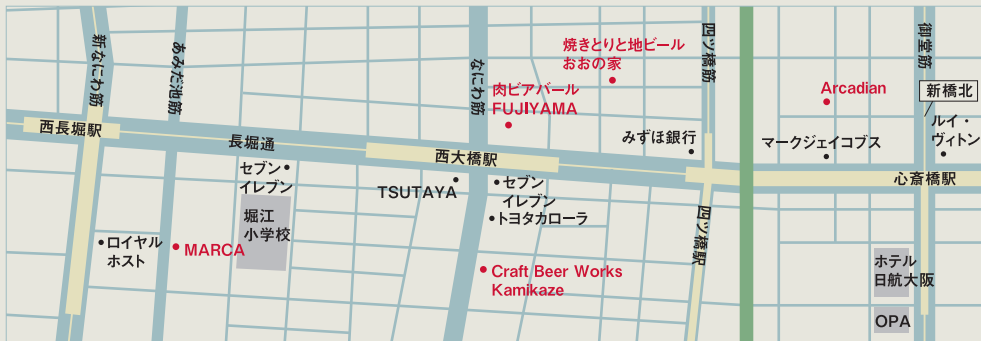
新なにわ筋
あみだ池筋
なにわ筋
四ツ橋筋
御堂筋
焼きとりと地ビール
おおの家
肉ビアバール
FUJIYAMA
Arcadian
新橋北
西長堀駅
長堀通
西大橋駅
みずほ銀行
マークジェイコブス
ルイ・ヴィトン
心斎橋駅
セブンイレブン
TSUTAYA
セブンイレブン
トヨタカローラ
堀江小学校
ロイヤルホスト
MARCA
四ツ橋駅
Craft Beer Works Kamikaze
ホテル日航大阪
OPA